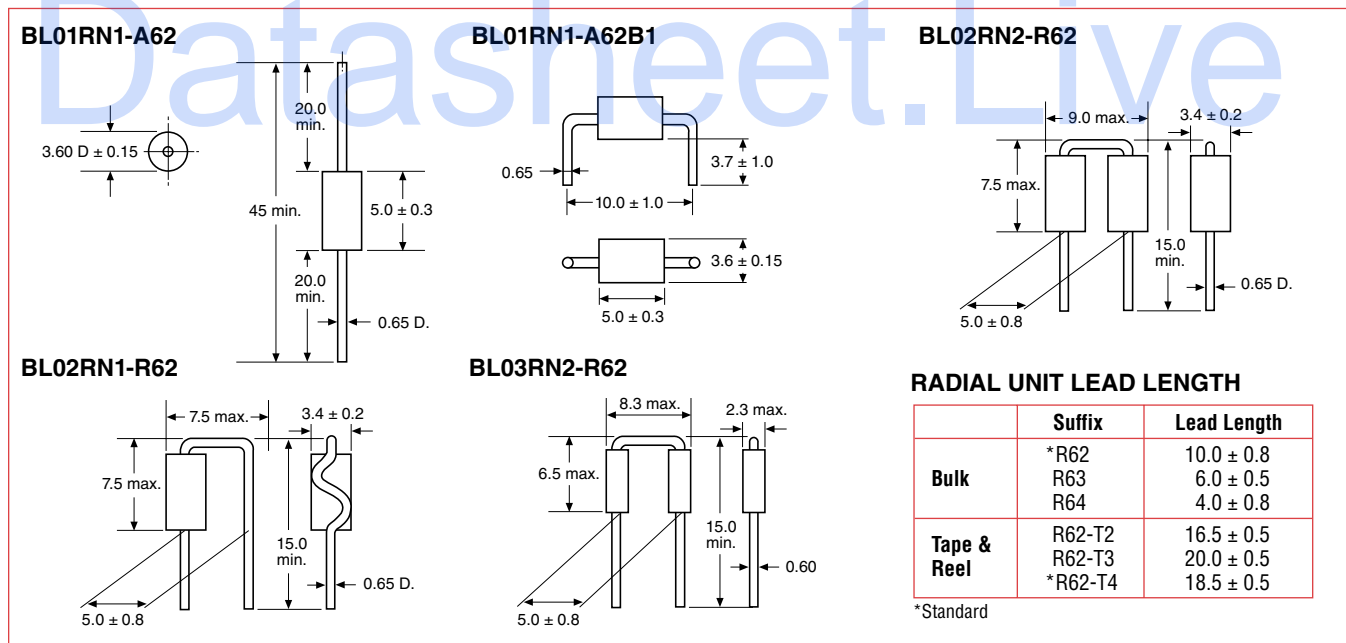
Datasheet.Live

BL01RN1-A62

3.60 D ± 0.15

20.0 min.

45 min.

5.0 ± 0.3

20.0 min.

0.65 D.

BL01RN1-A62B1

0.65

3.7 ± 1.0

10.0 ± 1.0

3.6 ± 0.15

5.0 ± 0.3

BL02RN2-R62

9.0 max.

3.4 ± 0.2

7.5 max.

15.0 min.

0.65 D.

5.0 ± 0.8

BL02RN1-R62

7.5 max.

3.4 ± 0.2

7.5 max.

15.0 min.

0.65 D.

5.0 ± 0.8

BL03RN2-R62

8.3 max.

2.3 max.

6.5 max.

15.0 min.

0.60

5.0 ± 0.8

RADIAL UNIT LEAD LENGTH

| | Suffix | Lead Length |
|---|---|---|
| Bulk | *R62<br>R63<br>R64 | 10.0 ± 0.8<br>6.0 ± 0.5<br>4.0 ± 0.8 |
| Tape & Reel | R62-T2<br>R62-T3<br>*R62-T4 | 16.5 ± 0.5<br>20.0 ± 0.5<br>18.5 ± 0.5 |

*Standard